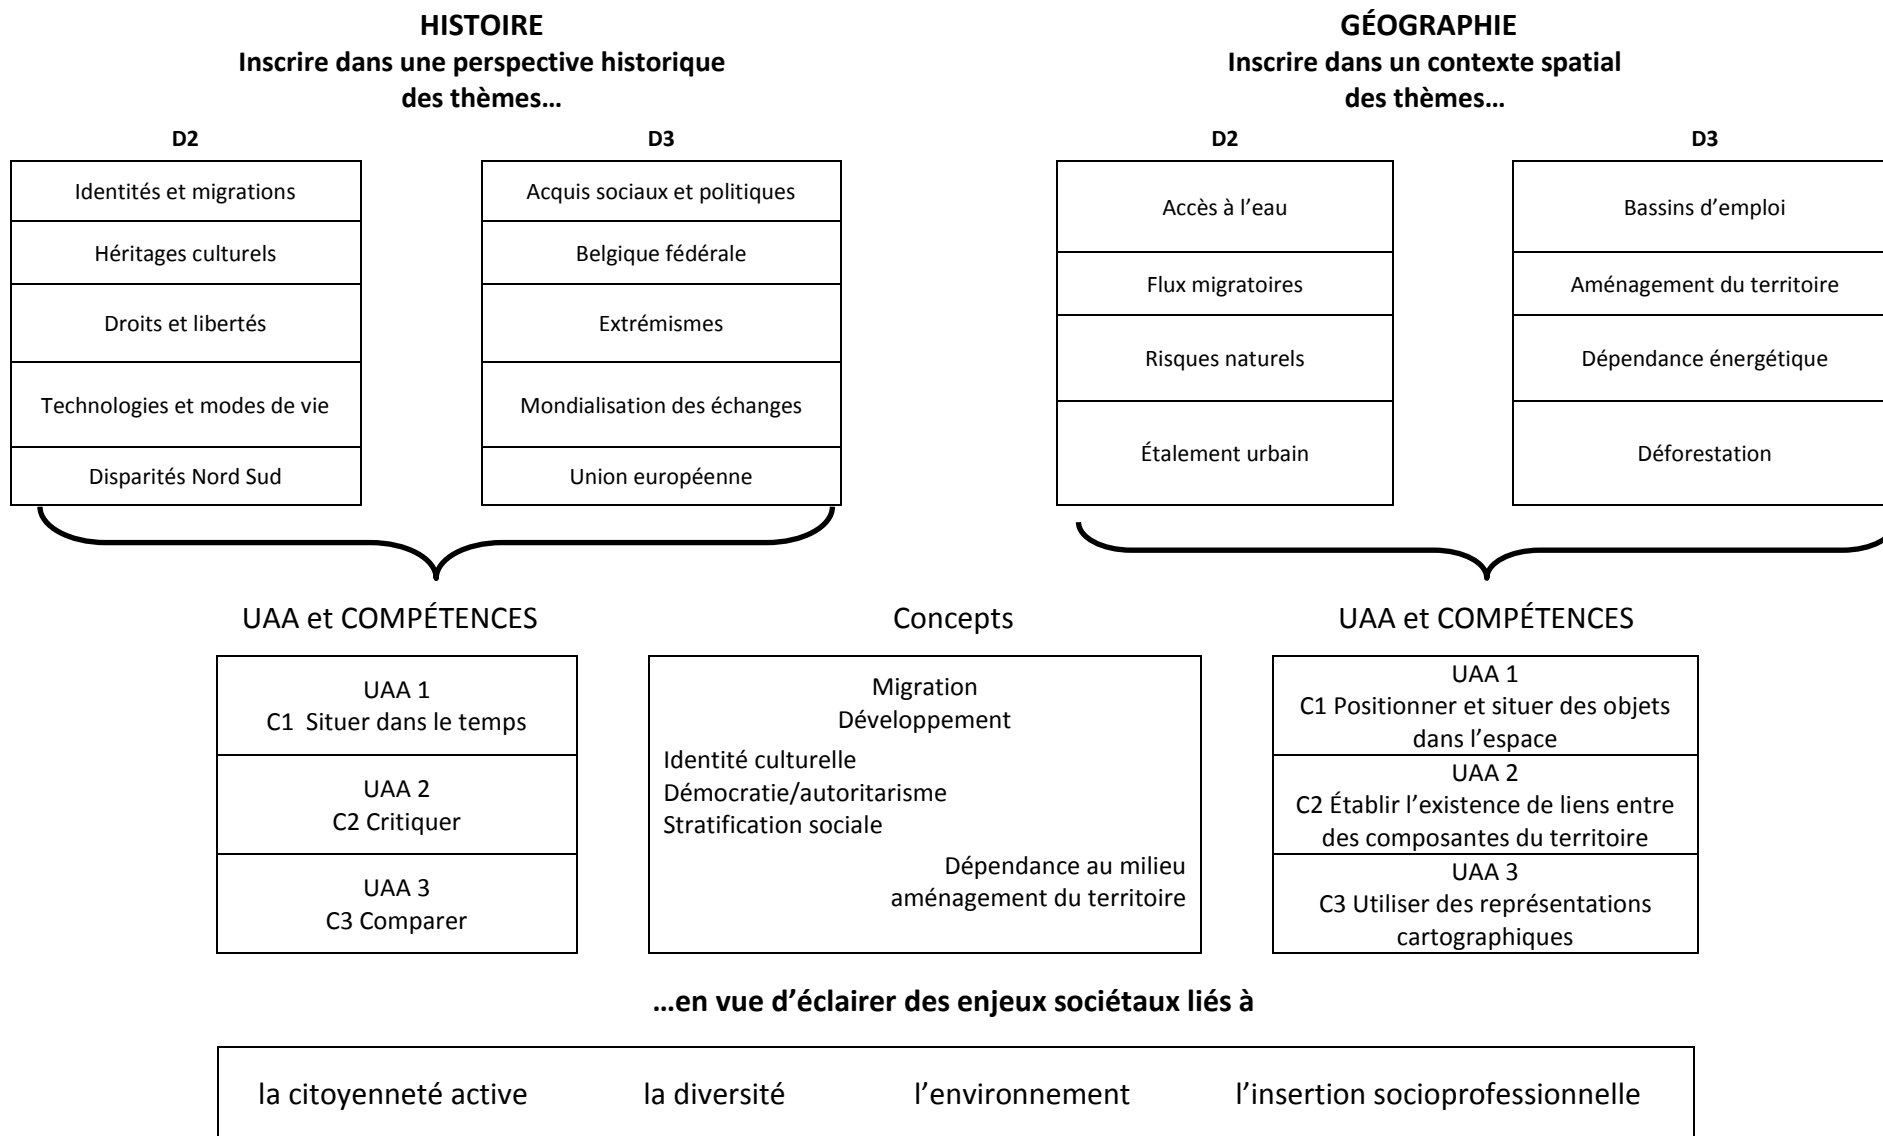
HISTOIRE
Inscrire dans une perspective historique des thèmes…

D2

| Identités et migrations |
|---|
| Héritages culturels |
| Droits et libertés |
| Technologies et modes de vie |
| Disparités Nord Sud |

D3

| Acquis sociaux et politiques |
|---|
| Belgique fédérale |
| Extrémismes |
| Mondialisation des échanges |
| Union européenne |

GÉOGRAPHIE
Inscrire dans un contexte spatial des thèmes…

D2

| Accès à l'eau |
|---|
| Flux migratoires |
| Risques naturels |
| Étalement urbain |

D3

| Bassins d'emploi |
|---|
| Aménagement du territoire |
| Dépendance énergétique |
| Déforestation |

UAA et COMPÉTENCES

| UAA 1 C1 Situer dans le temps |
|---|
| UAA 2 C2 Critiquer |
| UAA 3 C3 Comparer |

Concepts

Migration
Développement
Identité culturelle
Démocratie/autoritarisme
Stratification sociale
Dépendance au milieu
aménagement du territoire

UAA et COMPÉTENCES

| UAA 1 C1 Positionner et situer des objets dans l'espace |
|---|
| UAA 2 C2 Établir l'existence de liens entre des composantes du territoire |
| UAA 3 C3 Utiliser des représentations cartographiques |

…en vue d'éclairer des enjeux sociétaux liés à

la citoyenneté active   la diversité   l'environnement   l'insertion socioprofessionnelle